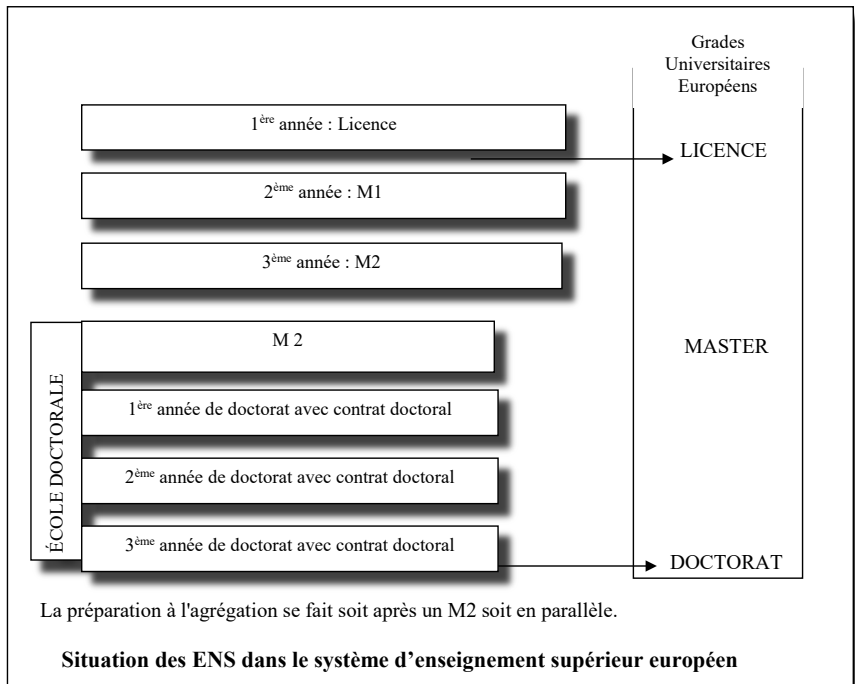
Grades Universitaires Européens

1<sup>ère</sup> année : Licence

LICENCE

2<sup>ème</sup> année : M1

3<sup>ème</sup> année : M2

ÉCOLE DOCTORALE

M 2

MASTER

1<sup>ère</sup> année de doctorat avec contrat doctoral

2<sup>ème</sup> année de doctorat avec contrat doctoral

3<sup>ème</sup> année de doctorat avec contrat doctoral

DOCTORAT

La préparation à l'agrégation se fait soit après un M2 soit en parallèle.

**Situation des ENS dans le système d'enseignement supérieur européen**